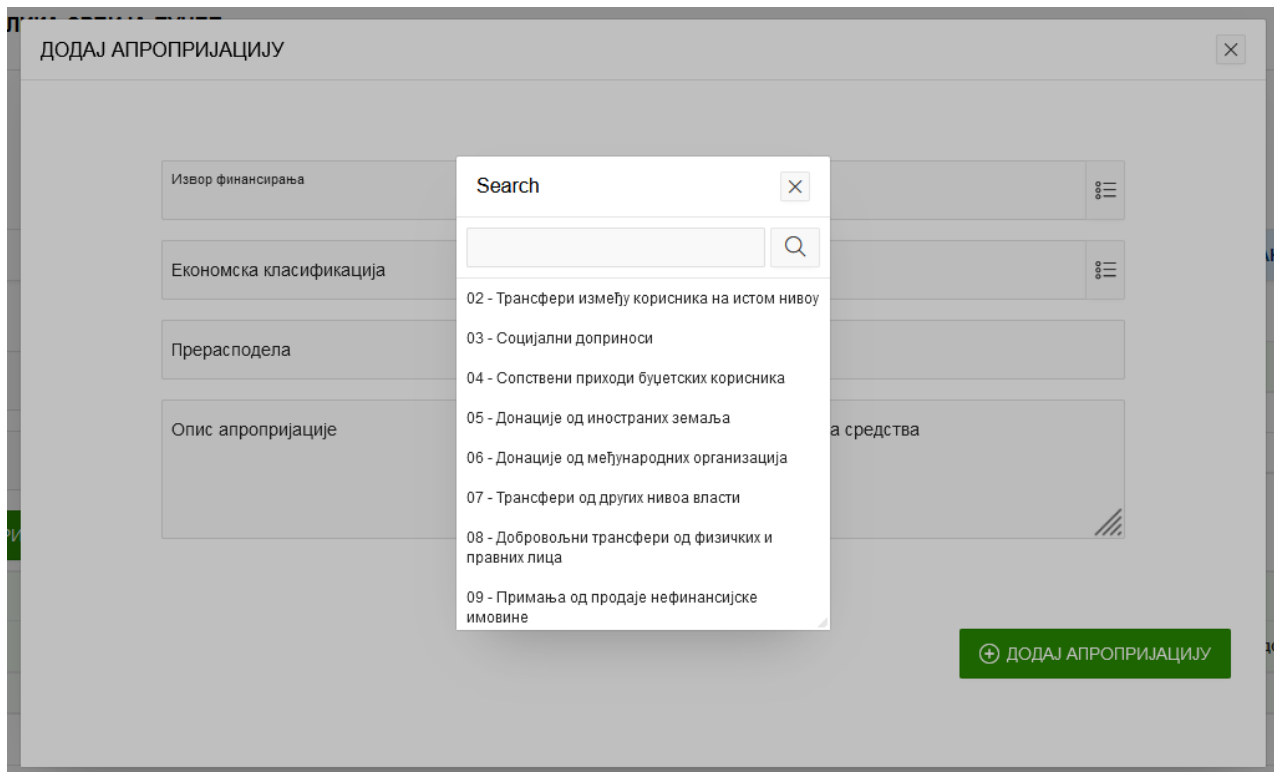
ДОДАЈ АПРОПРИЈАЦИЈУ

×

Извор финансирања

Економска класификација

Прерасподела

Опис апропријације

а средства

Search

×

02 - Трансфери између корисника на истом нивоу

03 - Социјални доприноси

04 - Сопствени приходи буџетских корисника

05 - Донације од иностраних земаља

06 - Донације од међународних организација

07 - Трансфери од других нивоа власти

08 - Добровољни трансфери од физичких и правних лица

09 - Примања од продаје нефинансијске имовине

ДОДАЈ АПРОПРИЈАЦИЈУ